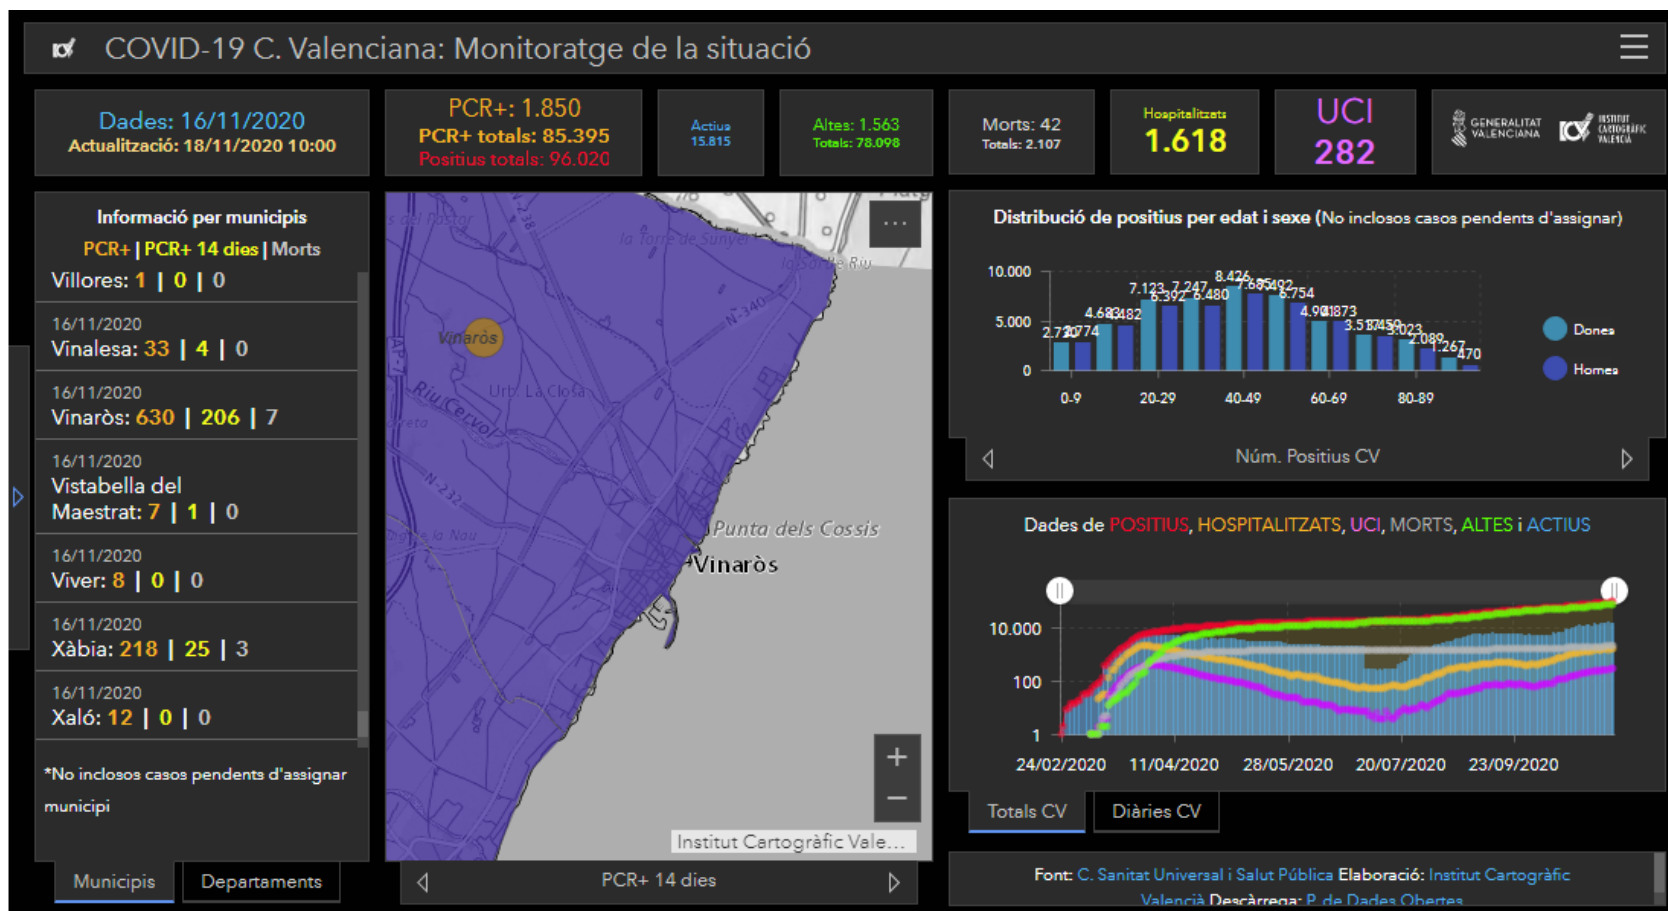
COVID-19 C. Valenciana: Monitoratge de la situació

Dades: 16/11/2020
Actualització: 18/11/2020 10:00

PCR+: 1.850
PCR+ totals: 85.395
Positius totals: 96.020

Actius
15.815

Altes: 1.563
Totals: 78.098

Morts: 42
Totals: 2.107

Hospitalitzats
1.618

UCI
282

GENERALITAT VALENCIANA
INSTITUT CARTOGRÀFIC VALENCIÀ

Informació per municipis
PCR+ | PCR+ 14 dies | Morts
Villores: 1 | 0 | 0
16/11/2020
Vinalesa: 33 | 4 | 0
16/11/2020
Vinaròs: 630 | 206 | 7
16/11/2020
Vistabella del Maestrat: 7 | 1 | 0
16/11/2020
Viver: 8 | 0 | 0
16/11/2020
Xàbia: 218 | 25 | 3
16/11/2020
Xaló: 12 | 0 | 0

*No inclosos casos pendents d'assignar municipi

Municipis
Departaments

la Torre de Sunyer
la Sorts de Riu
N-340
Vinaròs
Urb. La Clofa
Riu Cervol
N-232
Punta dels Cossis
Vinaròs
Institut Cartogràfic Vale...
PCR+ 14 dies

Distribució de positius per edat i sexe (No inclosos casos pendents d'assignar)
10.000
5.000
0
2.720
2.774
4.683
4.482
7.123
6.392
7.247
6.480
8.426
7.685
8.492
6.754
4.901
4.873
3.518
3.459
3.023
2.089
1.267
470
0-9
20-29
40-49
60-69
80-89
Dones
Homes
Núm. Positius CV

Dades de POSITIUS, HOSPITALITZATS, UCI, MORTS, ALTES i ACTIUS
10.000
100
1
24/02/2020
11/04/2020
28/05/2020
20/07/2020
23/09/2020
Totals CV
Diàries CV

Font: C. Sanitat Universal i Salut Pública Elaboració: Institut Cartogràfic Valencià Descàrrega: P. de Dades Obertes